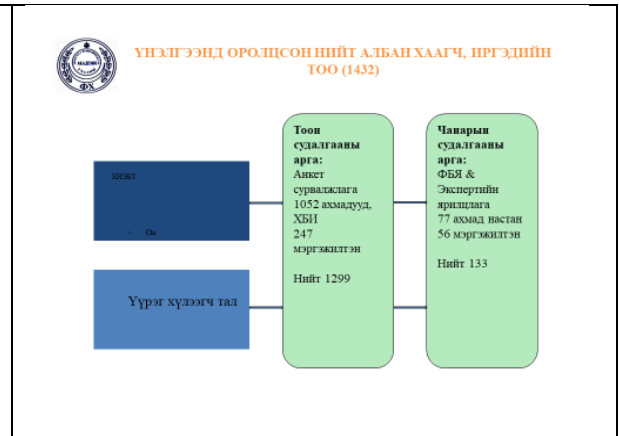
ҮНЭЛГЭЭНД ОРОЛЦСОН НИЙТ АЛБАН ХААГЧ, ИРГЭДИЙН ТОО (1432)

ХЭЭКТ

Сь

Үүрэг хүлээгч тал

Тоон судалгааны арга:
Анкет сурвалжлага
1052 ахмадууд, ХБИ
247 мэргэжилтэн

Нийт 1299

Чанарын судалгааны арга:
ФБЯ & Экспертийн ярилцлага
77 ахмад настан
56 мэргэжилтэн

Нийт 133